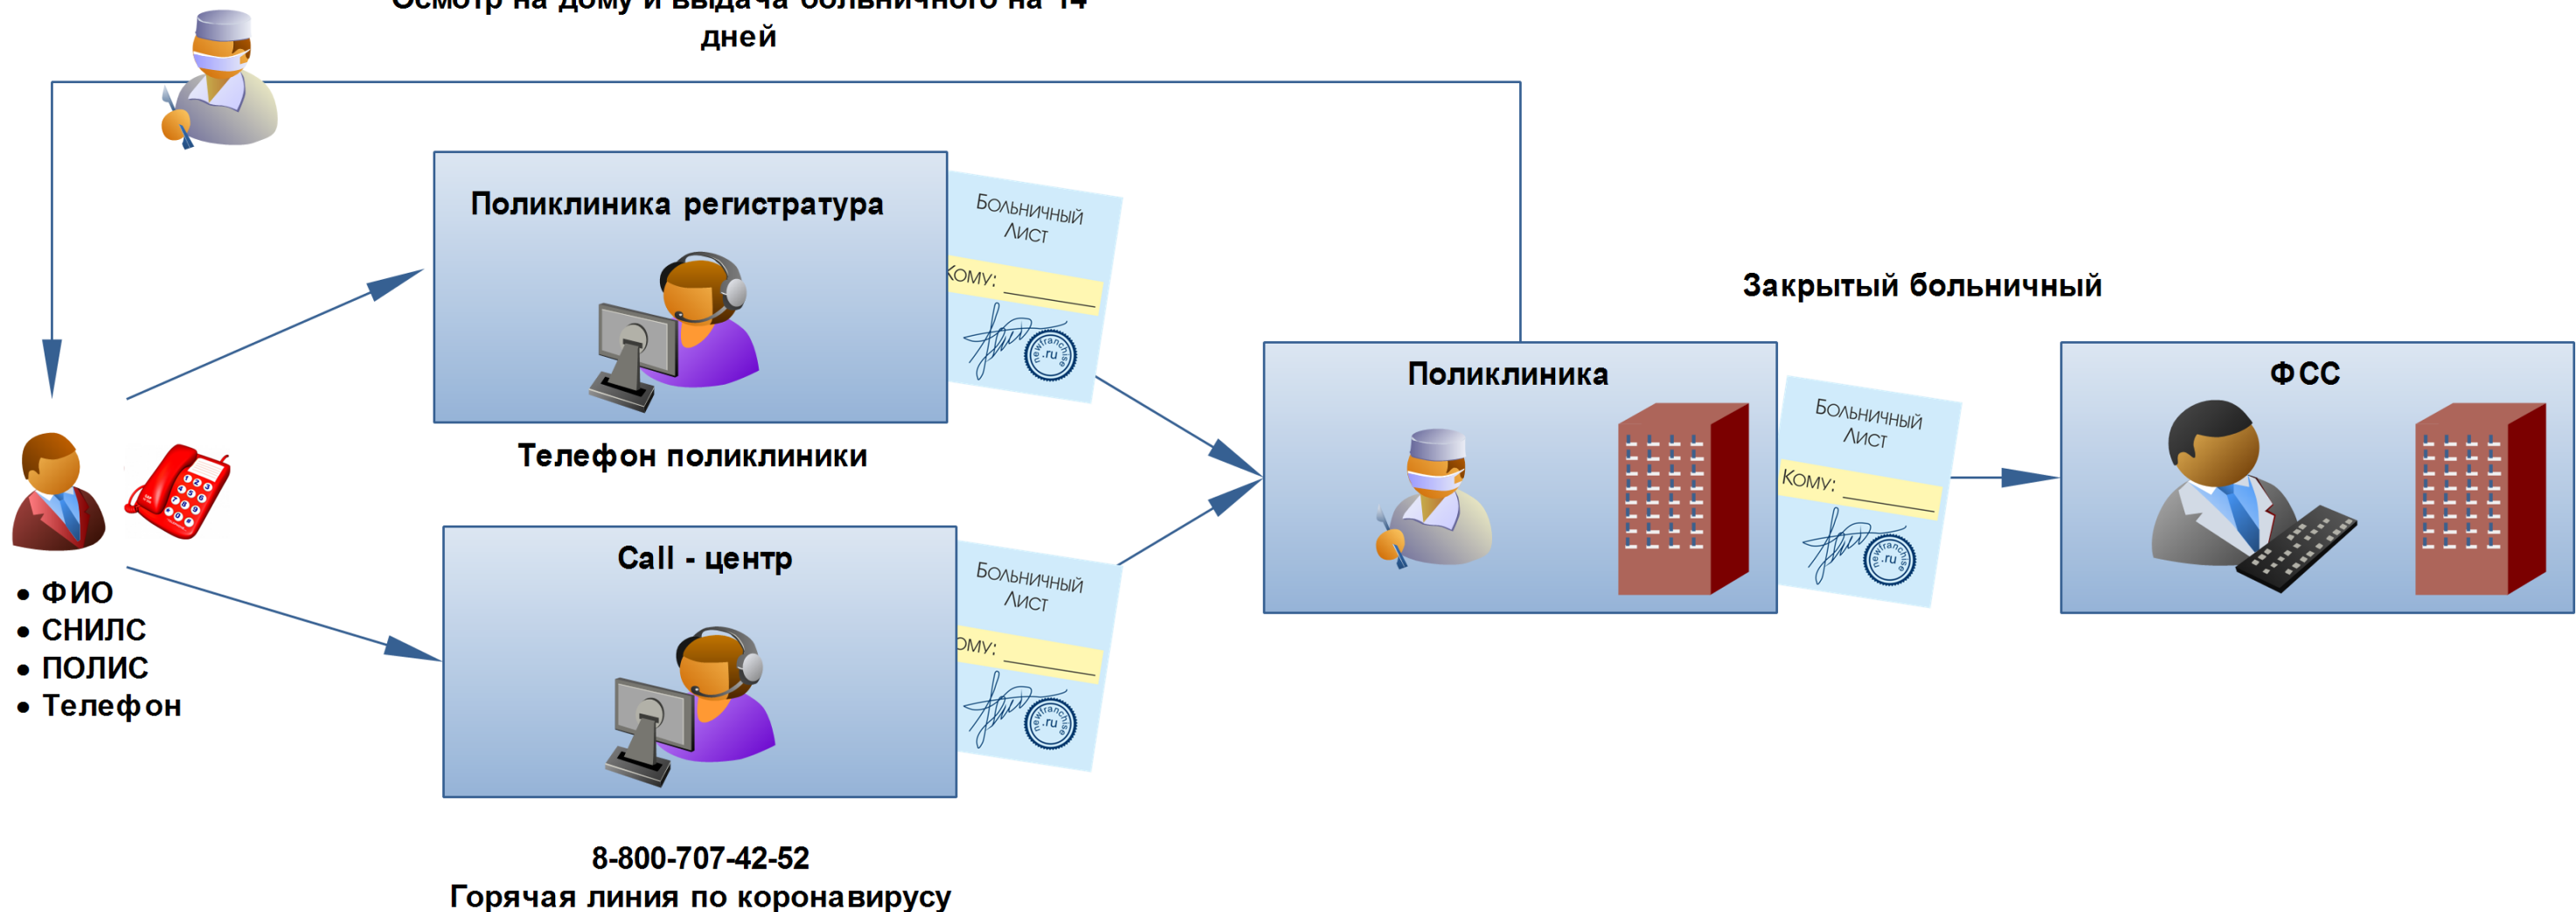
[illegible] дней

Поликлиника регистратура

Больничный лист
Кому: ________
newfranchise .ru

Телефон поликлиники

Call - центр

Больничный лист
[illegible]ому: ________
newfranchise .ru

Больничный лист
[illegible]ому: ________
newfranchise .ru

Закрытый больничный

Поликлиника

Больничный лист
Кому: ________
newfranchise .ru

ФСС

• ФИО
• СНИЛС
• ПОЛИС
• Телефон

8-800-707-42-52
Горячая линия по коронавирусу